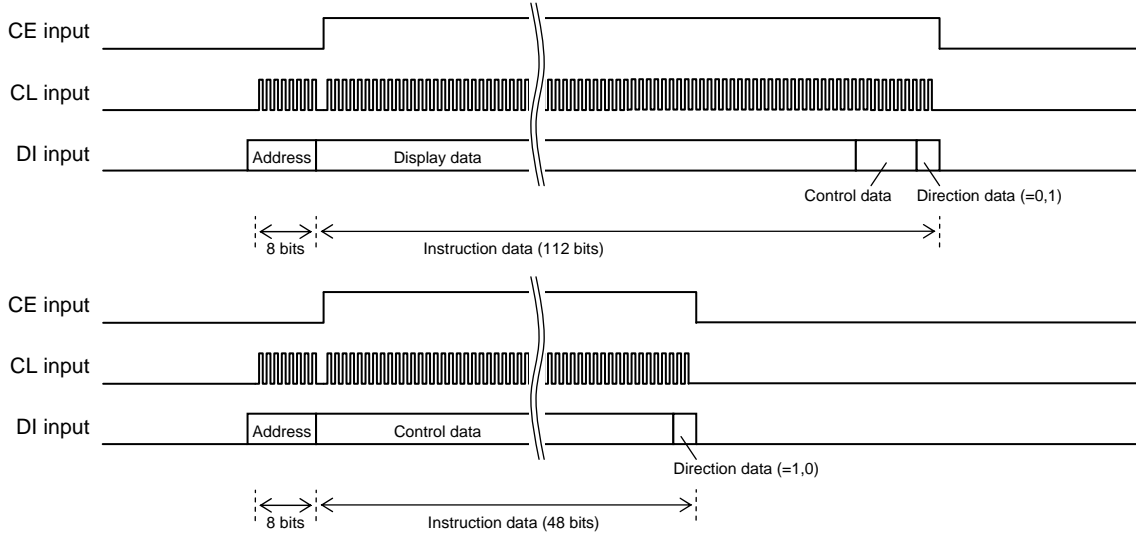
CE input
CL input
DI input
Address
Display data
Control data
Direction data (=0,1)
8 bits
Instruction data (112 bits)

CE input
CL input
DI input
Address
Control data
Direction data (=1,0)
8 bits
Instruction data (48 bits)